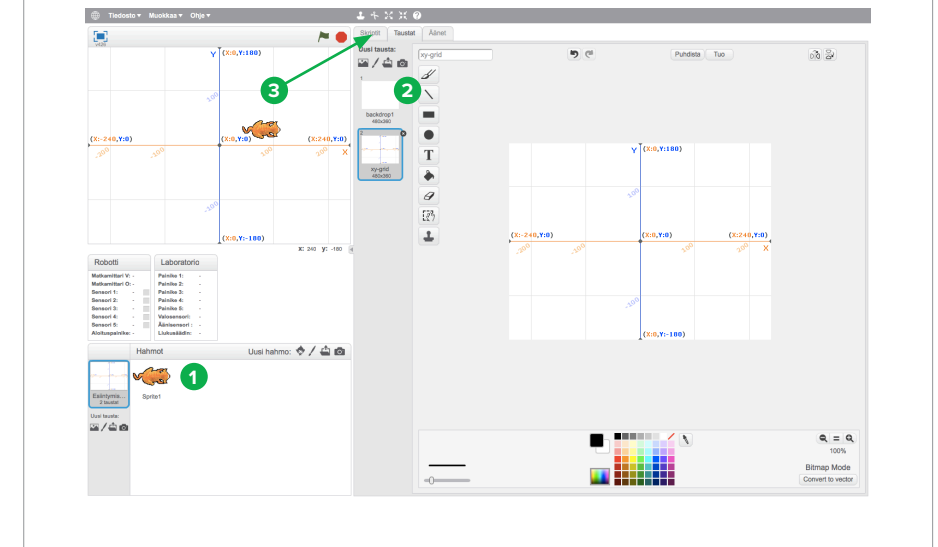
Tiedosto ▾ Muokkaa ▾ Ohje ▾

v420

Y (X:0,Y:180)

100

(X:-240,Y:0) (X:0,Y:0) (X:240,Y:0)

-200 -100 100 200 X

-100

(X:0,Y:-180)

X: 240 y: -180

Robotti
Matkamittari V: -
Matkamittari O: -
Sensori 1: -
Sensori 2: -
Sensori 3: -
Sensori 4: -
Sensori 5: -
Aloituspainike: -

Laboratorio
Painike 1: -
Painike 2: -
Painike 3: -
Painike 4: -
Painike 5: -
Valosensori: -
Äänisensori: -
Liukusäädin: -

Hahmot
Uusi hahmo:

1

Esiintymis...
2 taustat

Sprite1

Uusi tausta:

Skriptit Taustat Äänet

Uusi tausta:

1
backdrop1
480x360

2
xy-grid
480x360

3

2

xy-grid

Pundista Tuo

Y (X:0,Y:180)

100

(X:-240,Y:0) (X:0,Y:0) (X:240,Y:0)

-200 -100 100 200 X

-100

(X:0,Y:-180)

100%

Bitmap Mode

Convert to vector